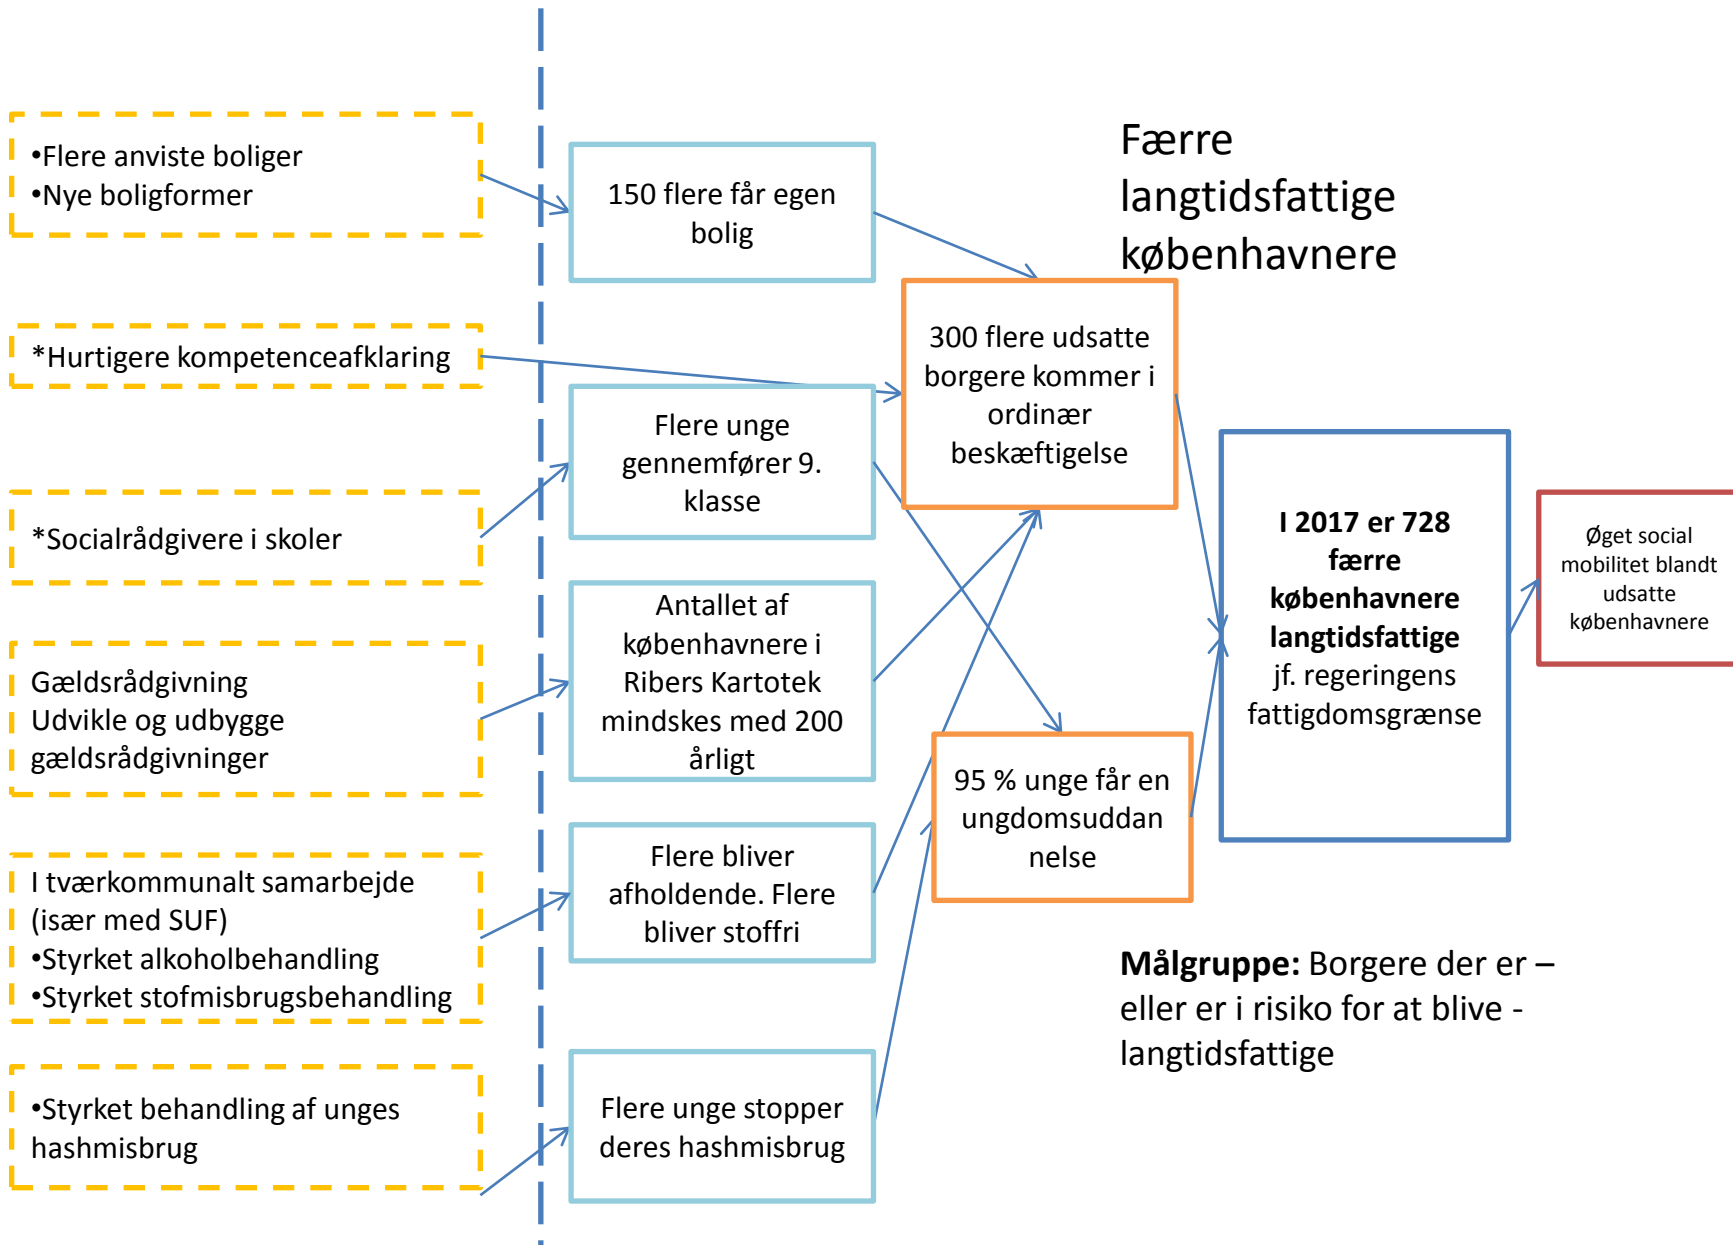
•Flere anviste boliger
•Nye boligformer

*Hurtigere kompetenceafklaring

*Socialrådgivere i skoler

Gældsrådgivning
Udvikle og udbygge gældsrådgivninger

I tværkommunalt samarbejde (især med SUF)
•Styrket alkoholbehandling
•Styrket stofmisbrugsbehandling

•Styrket behandling af unges hashmisbrug

150 flere får egen bolig

Flere unge gennemfører 9. klasse

Antallet af københavnere i Ribers Kartotek mindskes med 200 årligt

Flere bliver afholdende. Flere bliver stoffri

Flere unge stopper deres hashmisbrug

Færre langtidsfattige københavnere

300 flere udsatte borgere kommer i ordinær beskæftigelse

95 % unge får en ungdomsuddannelse

**I 2017 er 728 færre københavnere langtidsfattige** jf. regeringens fattigdomsgrænse

Øget social mobilitet blandt udsatte københavnere

**Målgruppe:** Borgere der er – eller er i risiko for at blive - langtidsfattige